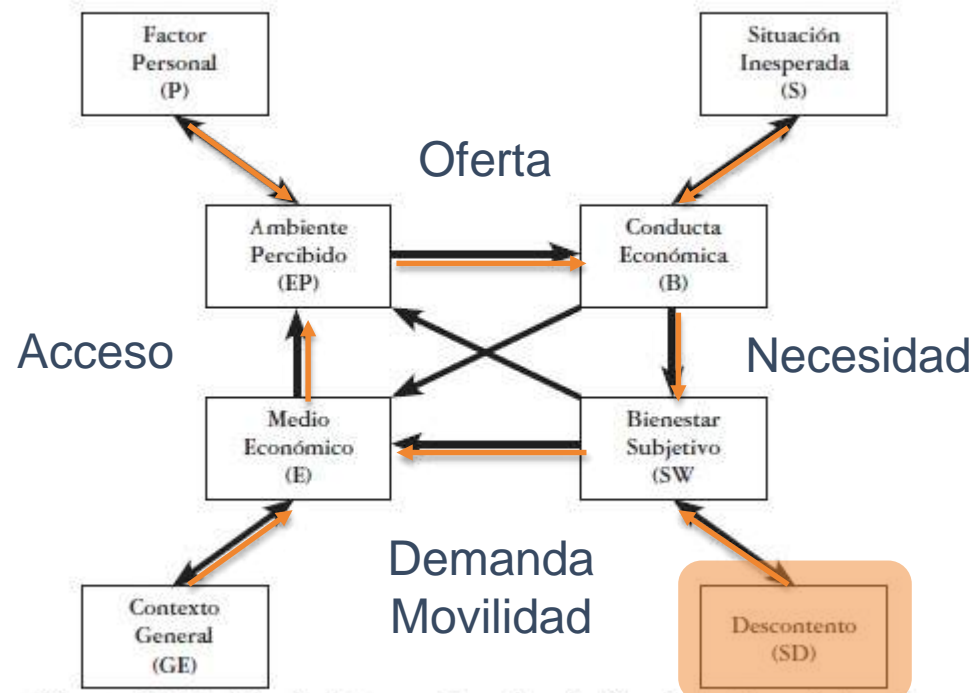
Factor Personal (P)

Situación Inesperada (S)

Oferta

Ambiente Percibido (EP)

Conducta Económica (B)

Acceso

Necesidad

Medio Económico (E)

Bienestar Subjetivo (SW

Demanda Movilidad

Contexto General (GE)

Descontento (SD)